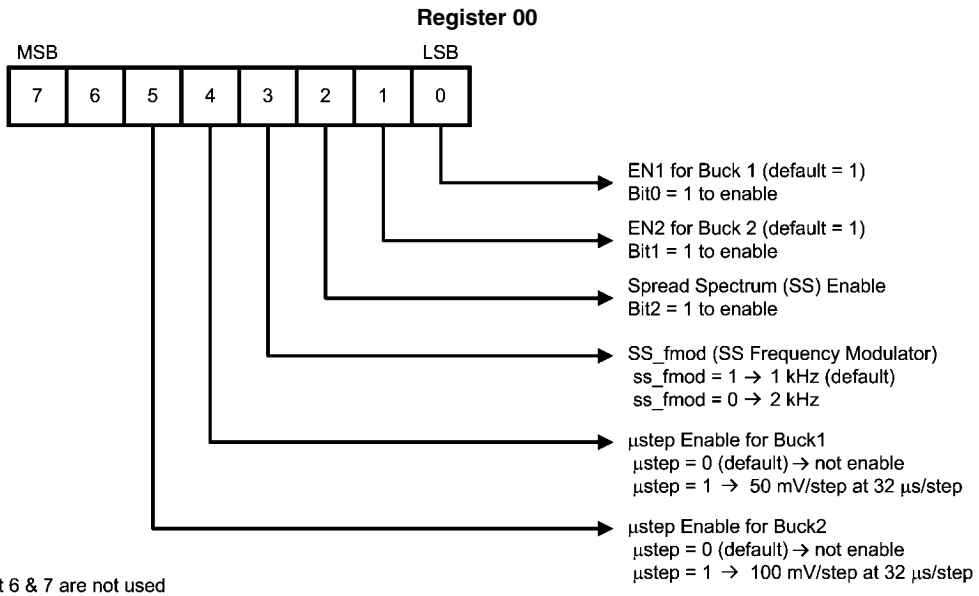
Register 00

MSB

LSB

| 7 | 6 | 5 | 4 | 3 | 2 | 1 | 0 |
|---|---|---|---|---|---|---|---|

EN1 for Buck 1 (default = 1)
Bit0 = 1 to enable

EN2 for Buck 2 (default = 1)
Bit1 = 1 to enable

Spread Spectrum (SS) Enable
Bit2 = 1 to enable

SS_fmod (SS Frequency Modulator)
ss_fmod = 1 → 1 kHz (default)
ss_fmod = 0 → 2 kHz

μstep Enable for Buck1
μstep = 0 (default) → not enable
μstep = 1 → 50 mV/step at 32 μs/step

μstep Enable for Buck2
μstep = 0 (default) → not enable
μstep = 1 → 100 mV/step at 32 μs/step

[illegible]t 6 & 7 are not used